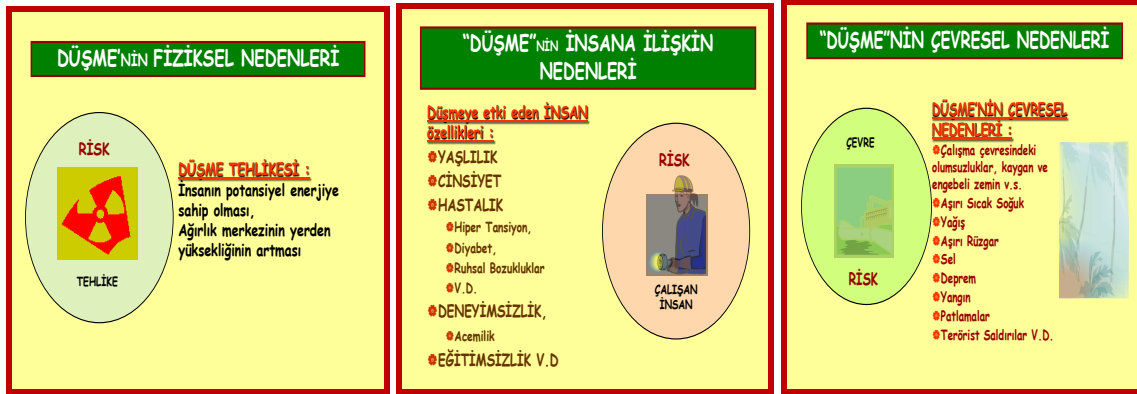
DÜŞME'NİN FİZİKSEL NEDENLERİ

RİSK

TEHLİKE

DÜŞME TEHLİKESİ :
İnsanın potansiyel enerjiye sahip olması,
Ağırlık merkezinin yerden yüksekliğinin artması

"DÜŞME"NİN İNSANA İLİŞKİN NEDENLERİ

Düşmeye etki eden İNSAN özellikleri :
YAŞLILIK
CİNSİYET
HASTALIK
Hiper Tansiyon,
Diyabet,
Ruhsal Bozukluklar
V.D.
DENEYİMSİZLİK,
Acemilik
EĞİTİMSİZLİK V.D

RİSK

ÇALIŞAN İNSAN

"DÜŞME"NİN ÇEVRESEL NEDENLERİ

ÇEVRE

RİSK

DÜŞME'NİN ÇEVRESEL NEDENLERİ :
Çalışma çevresindeki olumsuzluklar, kaygan ve engebeli zemin v.s.
Aşırı Sıcak Soğuk
Yağış
Aşırı Rüzgar
Sel
Deprem
Yangın
Patlamalar
Terörist Saldırılar V.D.